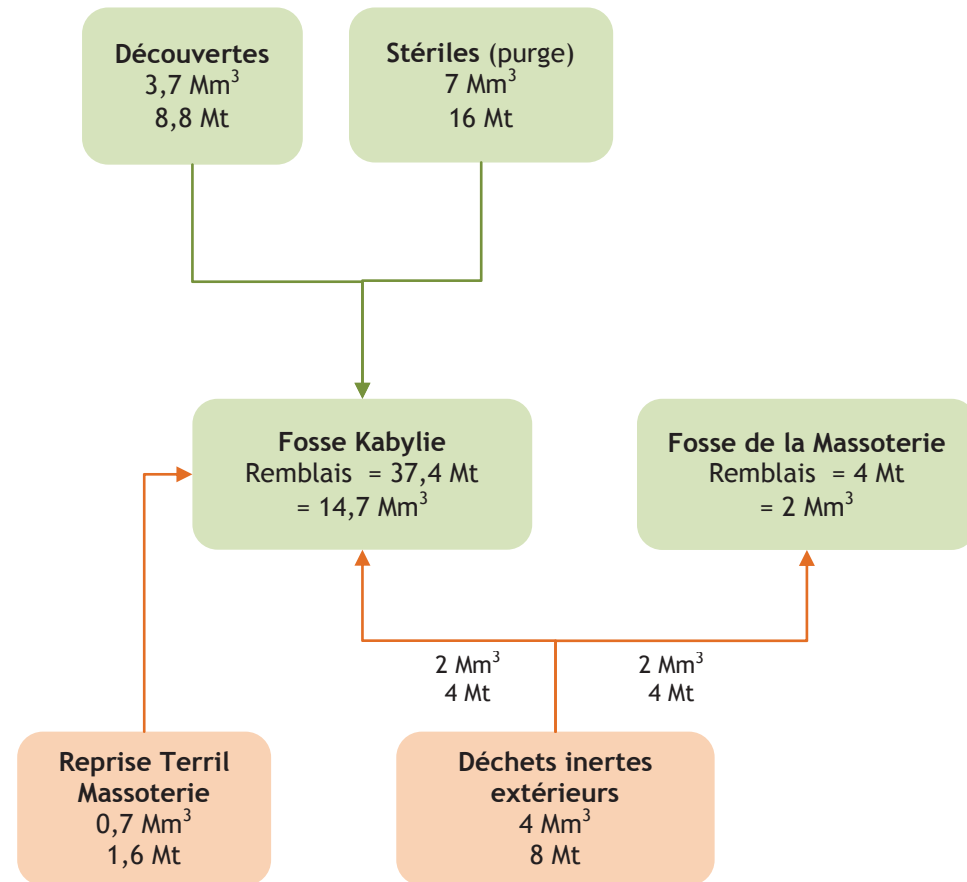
Découvertes
3,7 $Mm^3$
8,8 Mt

Stériles (purge)
7 $Mm^3$
16 Mt

Fosse Kabylie
Remblais = 37,4 Mt
= 14,7 $Mm^3$

Fosse de la Massoterie
Remblais = 4 Mt
= 2 $Mm^3$

2 $Mm^3$
4 Mt

2 $Mm^3$
4 Mt

Reprise Terril Massoterie
0,7 $Mm^3$
1,6 Mt

Déchets inertes extérieurs
4 $Mm^3$
8 Mt